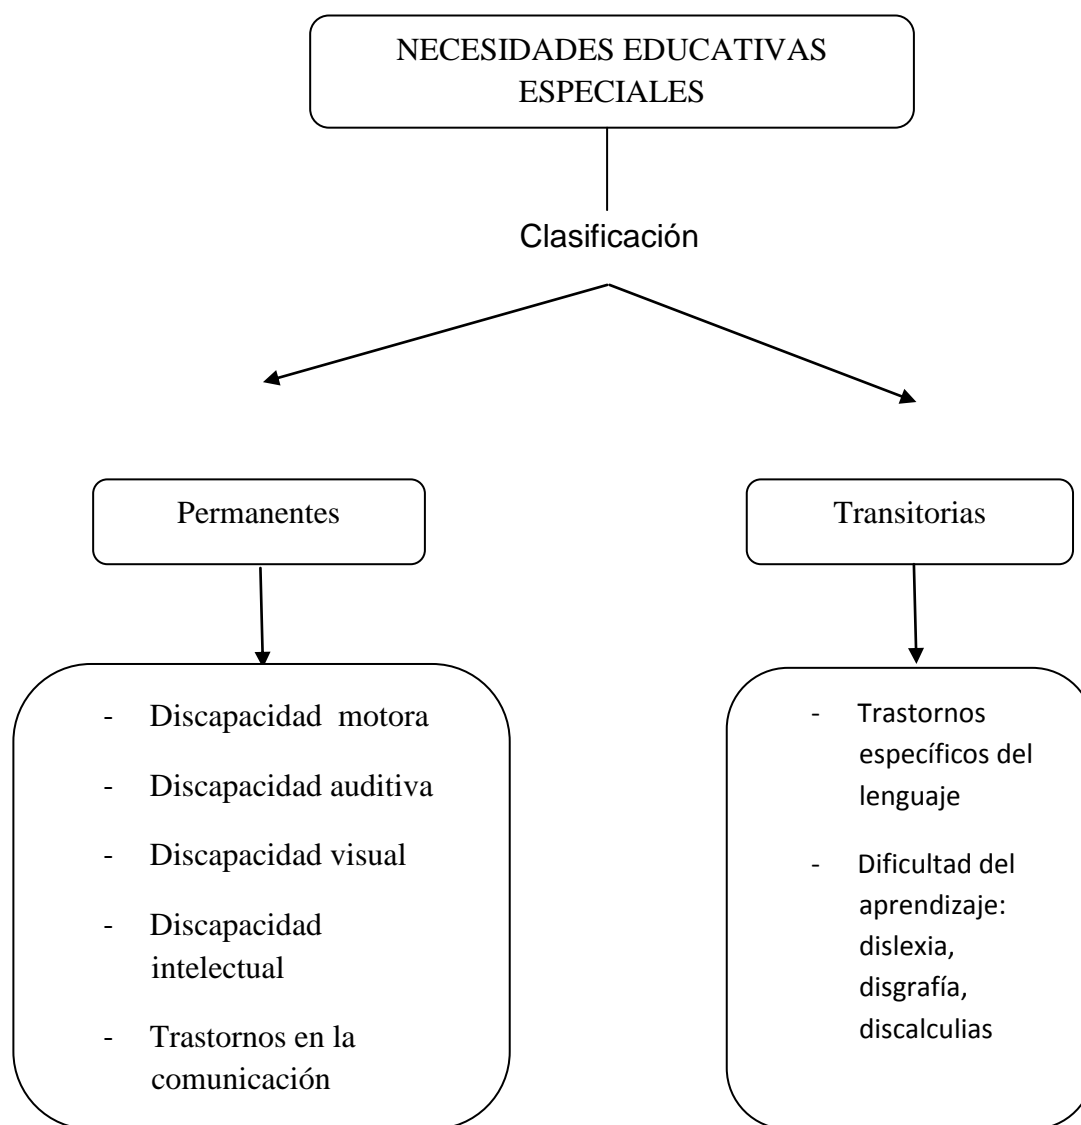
NECESIDADES EDUCATIVAS ESPECIALES

Clasificación

Permanentes

- Discapacidad motora
- Discapacidad auditiva
- Discapacidad visual
- Discapacidad intelectual
- Trastornos en la comunicación

Transitorias

- Trastornos específicos del lenguaje
- Dificultad del aprendizaje: dislexia, disgrafía, discalculias